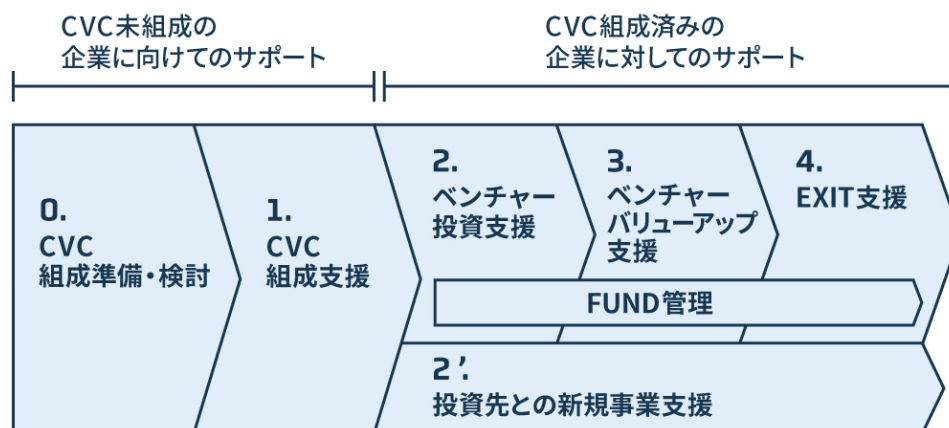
CVC未組成の
企業に向けてのサポート

CVC組成済みの
企業に対してのサポート

0.
CVC
組成準備・検討

1.
CVC
組成支援

2.
ベンチャー
投資支援

3.
ベンチャー
バリューアップ
支援

4.
EXIT支援

FUND管理

2'.
投資先との新規事業支援